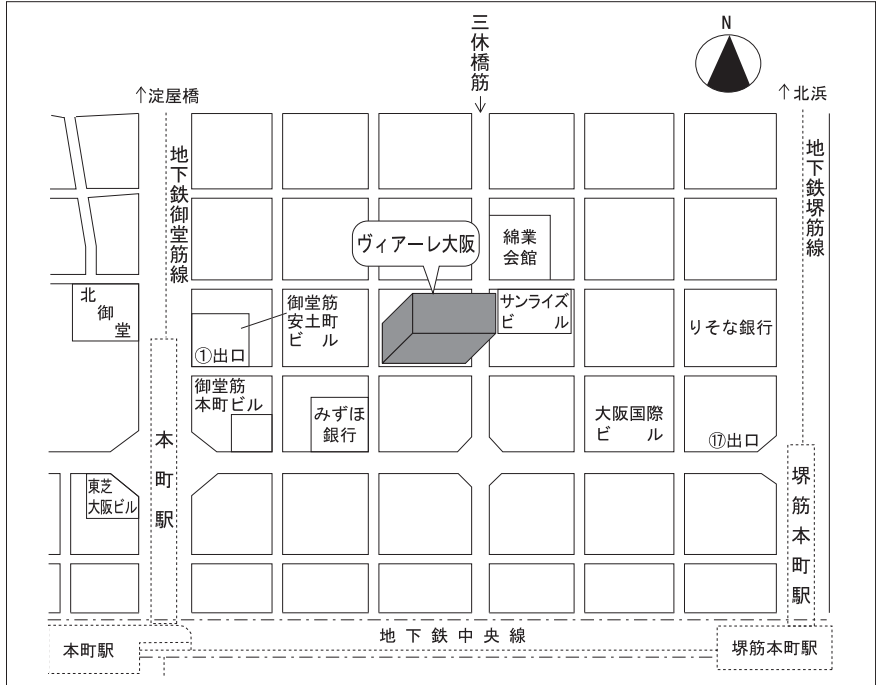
N

三休橋筋↓

↑淀屋橋

↑北浜

地下鉄御堂筋線

地下鉄堺筋線

ヴィアーレ大阪

綿業会館

北御堂

御堂筋安土町ビル

①出口

サンライズビル

りそな銀行

御堂筋本町ビル

みずほ銀行

大阪国際ビル

⑰出口

本町駅

堺筋本町駅

東芝大阪ビル

地下鉄中央線

本町駅

堺筋本町駅